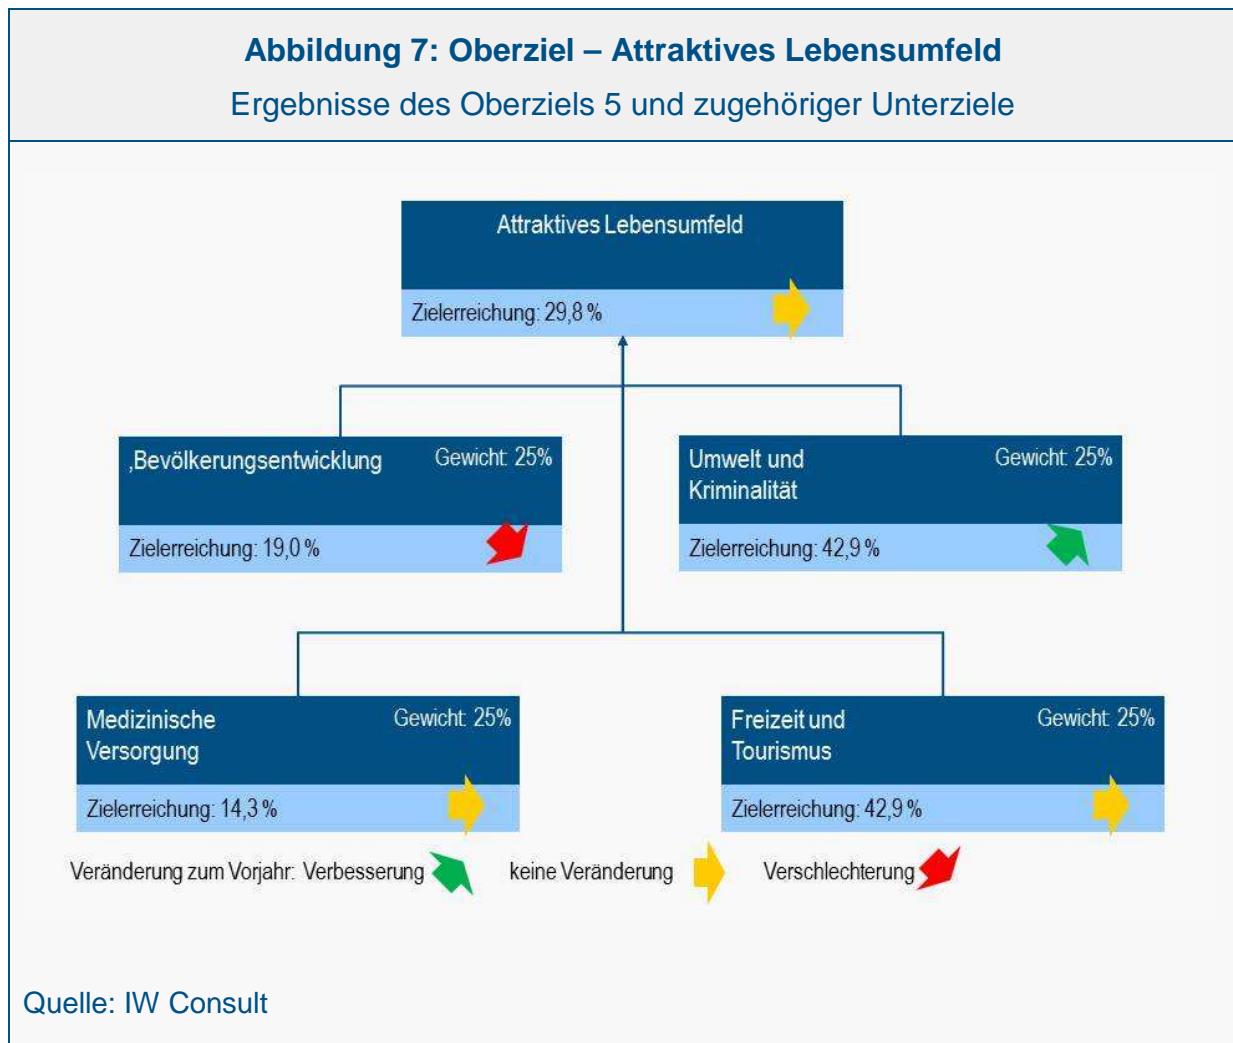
**Abbildung 7: Oberziel – Attraktives Lebensumfeld**

Ergebnisse des Oberziels 5 und zugehöriger Unterziele

Attraktives Lebensumfeld

Zielerreichung: 29,8 %

,Bevölkerungsentwicklung Gewicht: 25%

Zielerreichung: 19,0 %

Umwelt und Kriminalität Gewicht: 25%

Zielerreichung: 42,9 %

Medizinische Versorgung Gewicht: 25%

Zielerreichung: 14,3 %

Freizeit und Tourismus Gewicht: 25%

Zielerreichung: 42,9 %

Veränderung zum Vorjahr: Verbesserung keine Veränderung Verschlechterung

Quelle: IW Consult